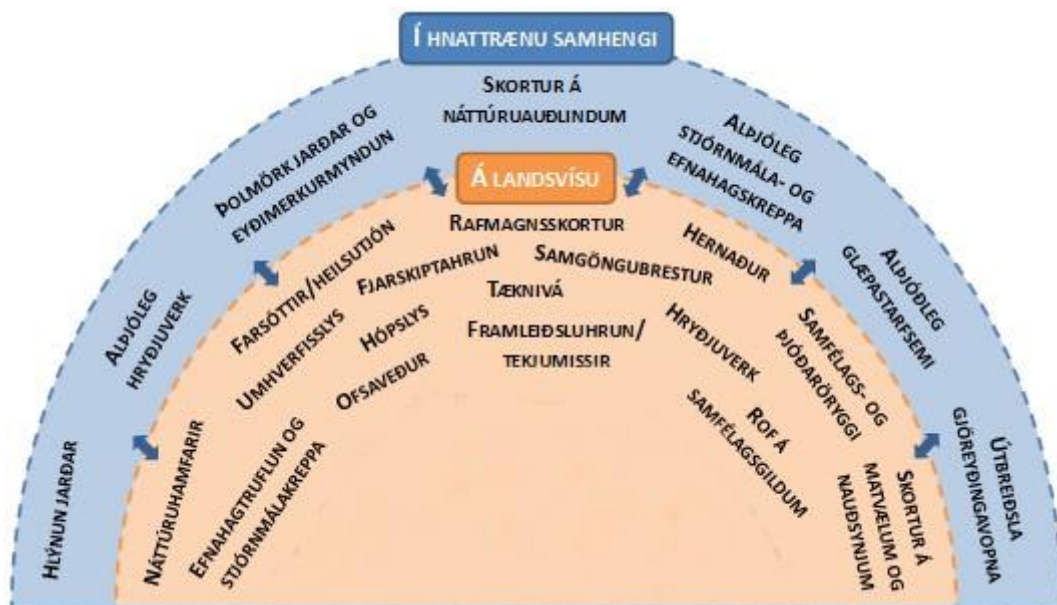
Í HNATTRÆNU SAMHENGI

SKORTUR Á NÁTTÚRUAUÐLINDUM

ÞOLMÖRK JARÐAR OG EYÐIMERKURMYNDUN

ALÞJÓÐLEG STJÓRNMÁLA- OG EFNAHAGSKREPPA

ALÞJÓÐLEG HRYÐJUVERK

ALÞJÓÐLEG GLÆPASTARFSEMI

HLÝNUN JARÐAR

ÚTBREIÐSLA GJÖREYÐINGAVOPNA

Á LANDSVÍSU

RAFMAGNSSKORTUR

FARSÓTTIR/HEILSUTJÓN

FJARSKIPTAHRUN

SAMGÖNGUBRESTUR

HERNAÐUR

TÆKNIVÁ

UMHVERFISSLYS

HÓPSLYS

FRAMLEIÐSLUHRUN/ TEKJUMISSIR

HRYÐJUVERK

SAMFÉLAGS- OG ÞJÓÐARÖRYGGI

OFSAVEÐUR

ROF Á SAMFÉLAGSGILDUM

NÁTTÚRUHAMFARIR

EFNAHAGTRUFLUN OG STJÓRNMÁLAKREPPA

SKORTUR Á MATVÆLUM OG NAUÐSYNJUM